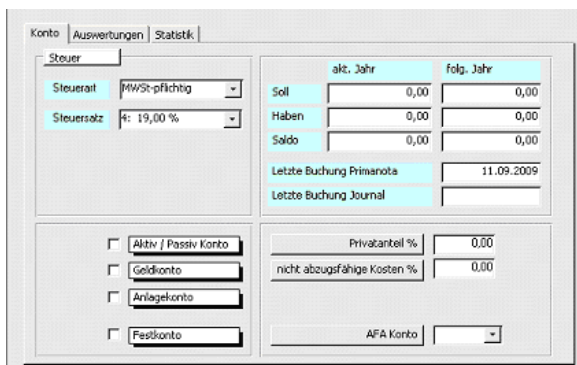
Konto | Auswertungen | Statistik

Steuer

Steuerart MWSt-pflichtig
Steuersatz 4: 19,00 %

| | akt. Jahr | folg. Jahr |
|---|---|---|
| Soll | 0,00 | 0,00 |
| Haben | 0,00 | 0,00 |
| Saldo | 0,00 | 0,00 |

Letzte Buchung Primanota 11.09.2009
Letzte Buchung Journal

Aktiv / Passiv Konto
Geldkonto
Anlagekonto
Festkonto

Privatanteil % 0,00
nicht abzugsfähige Kosten % 0,00

AFA Konto